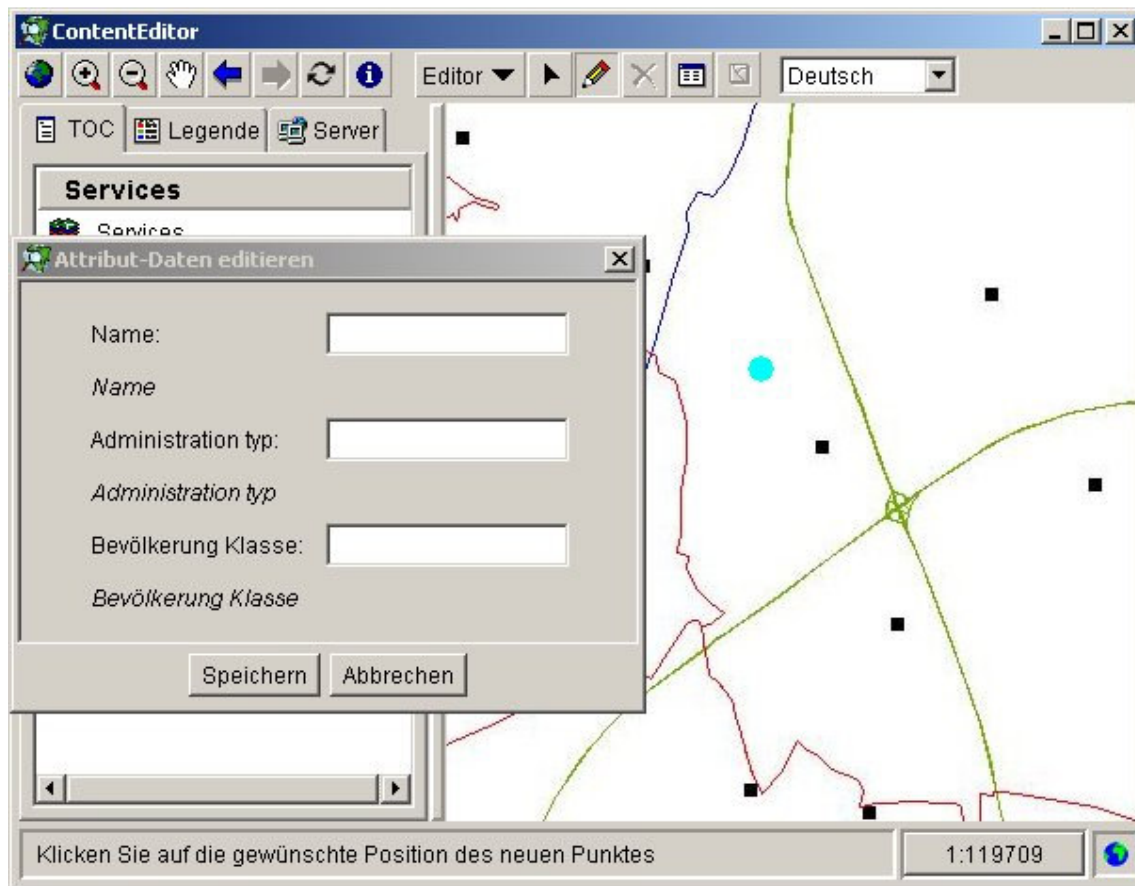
ContentEditor

Editor

Deutsch

TOC Legende Server

Services

Services

Attribut-Daten editieren

Name:

Name

Administration typ:

Administration typ

Bevölkerung Klasse:

Bevölkerung Klasse

Speichern Abbrechen

Klicken Sie auf die gewünschte Position des neuen Punktes

1:119709